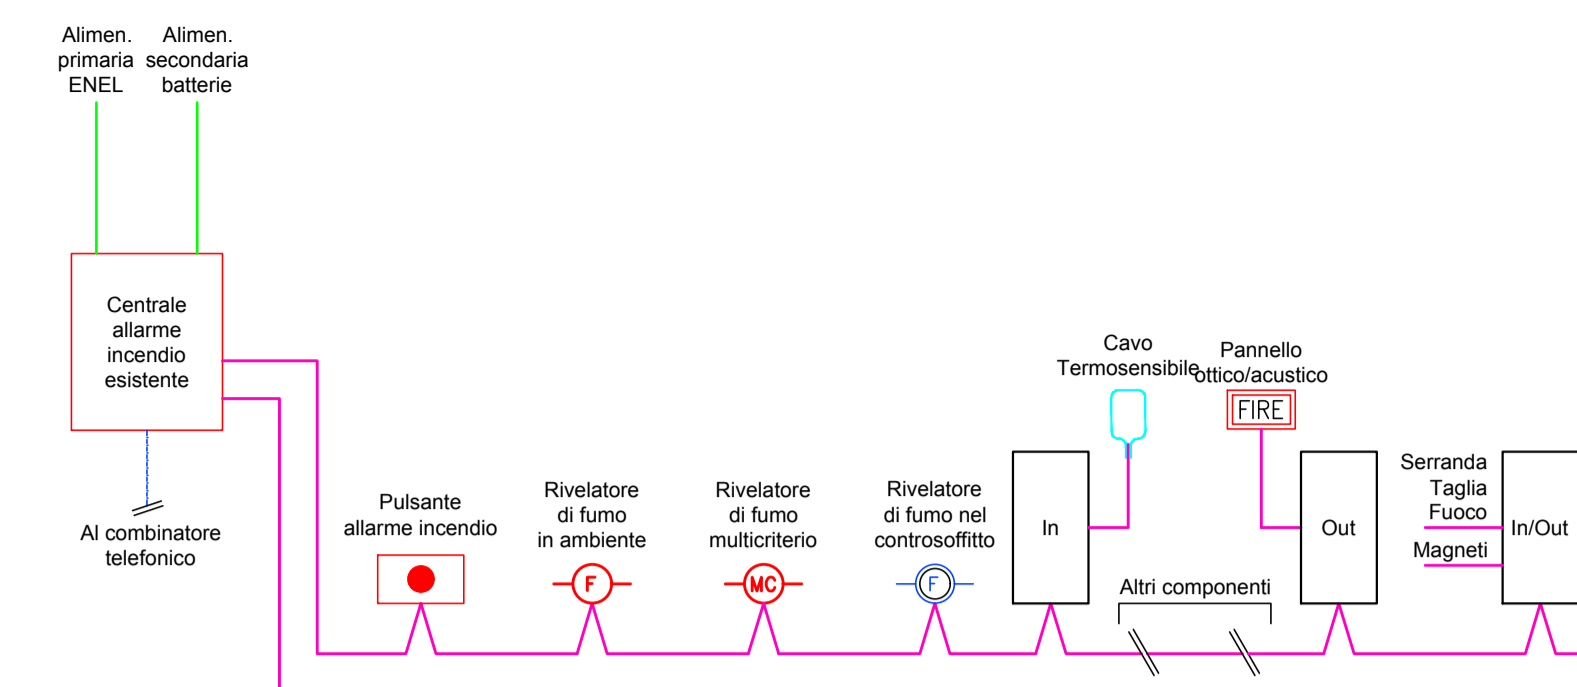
Alimen. primaria ENEL

Alimen. secondaria batterie

Centrale allarme incendio esistente

Al combinatore telefonico

Pulsante allarme incendio

Rivelatore di fumo in ambiente

F

Rivelatore di fumo multicriterio

MC

Rivelatore di fumo nel controsoffitto

F

In

Cavo Termosensibile

Pannello ottico/acustico

FIRE

Out

Altri componenti

Serranda Taglia Fuoco

Magneti

In/Out